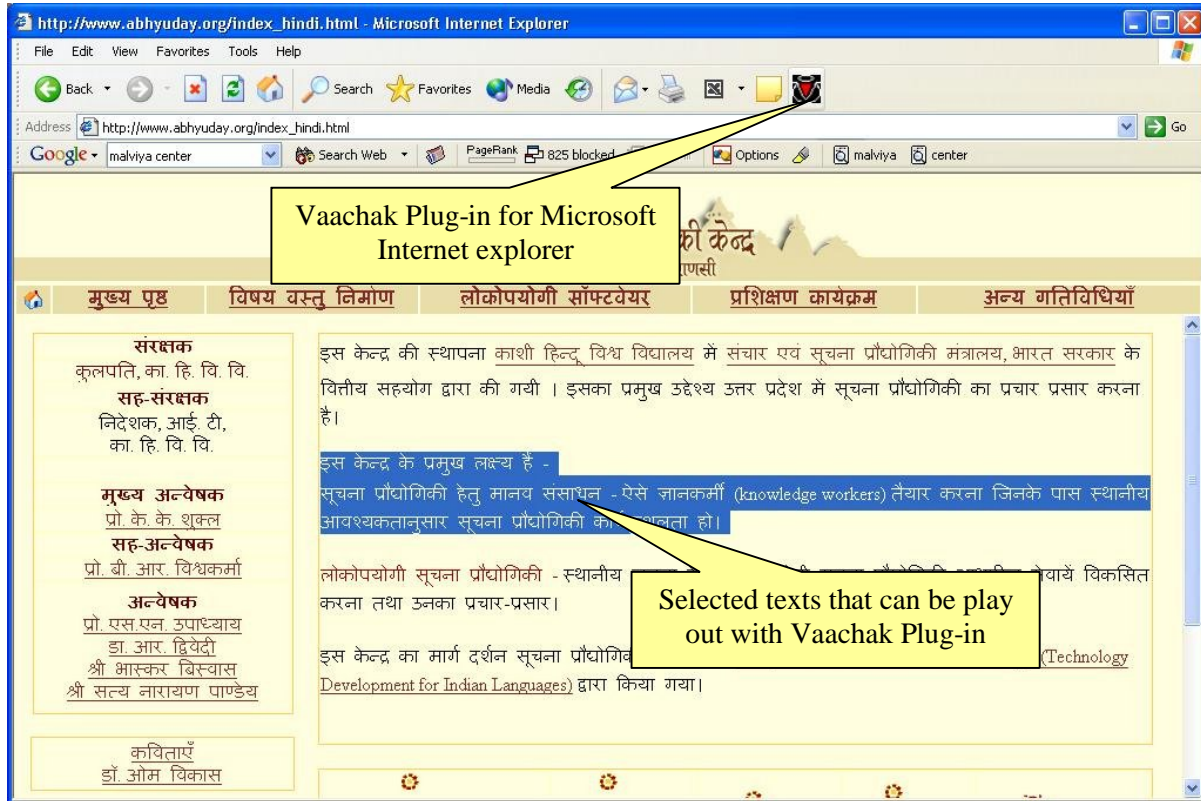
http://www.abhyuday.org/index_hindi.html - Microsoft Internet Explorer

File Edit View Favorites Tools Help

Back Search Favorites Media

Address http://www.abhyuday.org/index_hindi.html Go

Google malviya center Search Web PageRank 825 blocked Options malviya center

Vaachak Plug-in for Microsoft Internet explorer

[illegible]की केन्द्र

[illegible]णसी

मुख्य पृष्ठ विषय वस्तु निर्माण लोकोपयोगी सॉफ्टवेयर प्रशिक्षण कार्यक्रम अन्य गतिविधियाँ

संरक्षक
कुलपति, का. हि. वि. वि.
सह-संरक्षक
निदेशक, आई. टी, का. हि. वि. वि.

मुख्य अन्वेषक
प्रो. के. के. शुक्ल
सह-अन्वेषक
प्रो. बी. आर. विश्वकर्मा

अन्वेषक
प्रो. एस.एन. उपाध्याय
डा. आर. द्विवेदी
श्री भास्कर बिस्वास
श्री सत्य नारायण पाण्डेय

कविताएँ
डॉ. ओम विकास

इस केन्द्र की स्थापना काशी हिन्दू विश्व विद्यालय में संचार एवं सूचना प्रौद्योगिकी मंत्रालय, भारत सरकार के वित्तीय सहयोग द्वारा की गयी । इसका प्रमुख उद्देश्य उत्तर प्रदेश में सूचना प्रौद्योगिकी का प्रचार प्रसार करना है।

इस केन्द्र के प्रमुख लक्ष्य हैं -
सूचना प्रौद्योगिकी हेतु मानव संसाधन - ऐसे ज्ञानकर्मी (knowledge workers) तैयार करना जिनके पास स्थानीय आवश्यकतानुसार सूचना प्रौद्योगिकी की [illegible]लता हो।

लोकोपयोगी सूचना प्रौद्योगिकी - स्थानीय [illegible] सेवायें विकसित करना तथा उनका प्रचार-प्रसार।

Selected texts that can be play out with Vaachak Plug-in

इस केन्द्र का मार्ग दर्शन सूचना प्रौद्योगिक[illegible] (Technology Development for Indian Languages) द्वारा किया गया।